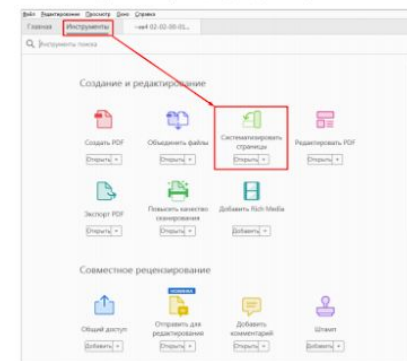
Файл Редактирование Просмотр Окно Справка

Главная Инструменты ~ам4 02-02-00-01...

Инструменты поиска

Создание и редактирование

Создать PDF
Открыть

Объединить файлы
Открыть

Систематизировать страницы
Открыть

Редактировать PDF
Открыть

Экспорт PDF
Открыть

Повысить качество сканирования
Открыть

Добавить Rich Media
Добавить

Совместное рецензирование

Общий доступ
Добавить

НОВИНКА
Отправить для редактирования
Добавить

Добавить комментарий
Открыть

Штамп
Добавить